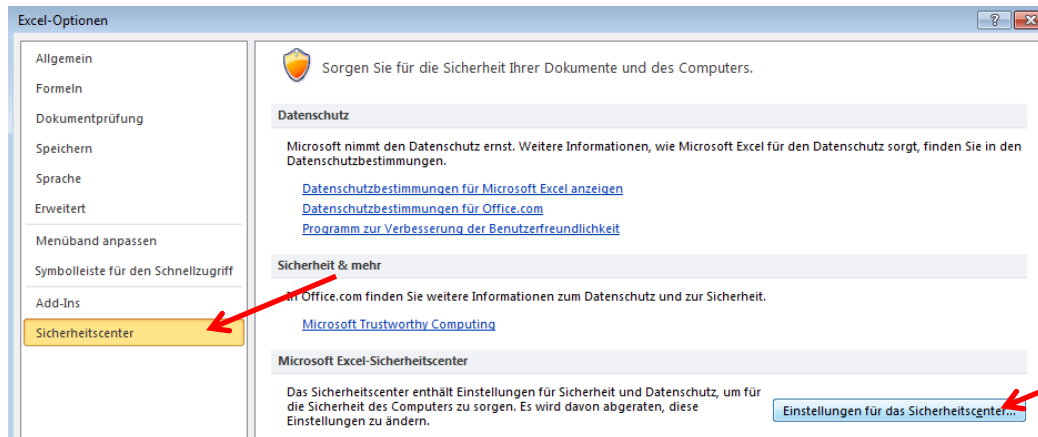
Excel-Optionen

?

Allgemein
Formeln
Dokumentprüfung
Speichern
Sprache
Erweitert
Menüband anpassen
Symbolleiste für den Schnellzugriff
Add-Ins
Sicherheitscenter

Sorgen Sie für die Sicherheit Ihrer Dokumente und des Computers.

Datenschutz

Microsoft nimmt den Datenschutz ernst. Weitere Informationen, wie Microsoft Excel für den Datenschutz sorgt, finden Sie in den Datenschutzbestimmungen.

Datenschutzbestimmungen für Microsoft Excel anzeigen
Datenschutzbestimmungen für Office.com
Programm zur Verbesserung der Benutzerfreundlichkeit

Sicherheit & mehr

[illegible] Office.com finden Sie weitere Informationen zum Datenschutz und zur Sicherheit.

Microsoft Trustworthy Computing

Microsoft Excel-Sicherheitscenter

Das Sicherheitscenter enthält Einstellungen für Sicherheit und Datenschutz, um für die Sicherheit des Computers zu sorgen. Es wird davon abgeraten, diese Einstellungen zu ändern.

Einstellungen für das Sicherheitscenter...